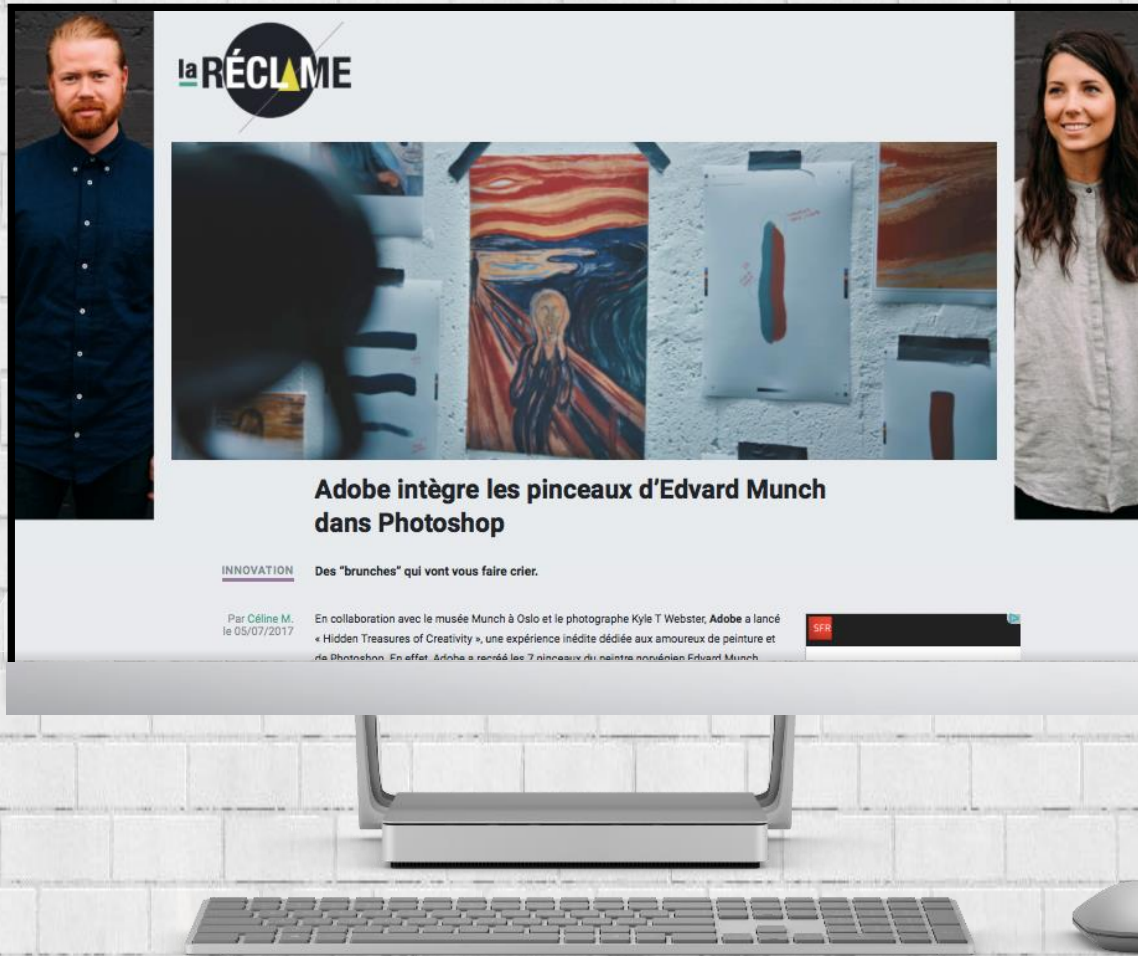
la RÉCLAME

Adobe intègre les pinceaux d'Edvard Munch dans Photoshop

INNOVATION

Des "brunches" qui vont vous faire crier.

Par Céline M. le 05/07/2017

En collaboration avec le musée Munch à Oslo et le photographe Kyle T Webster, Adobe a lancé « Hidden Treasures of Creativity », une expérience inédite dédiée aux amoureux de peinture et de Photoshop. En effet, Adobe a recréé les 7 pinceaux du peintre norvégien Edvard Munch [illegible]

SFR